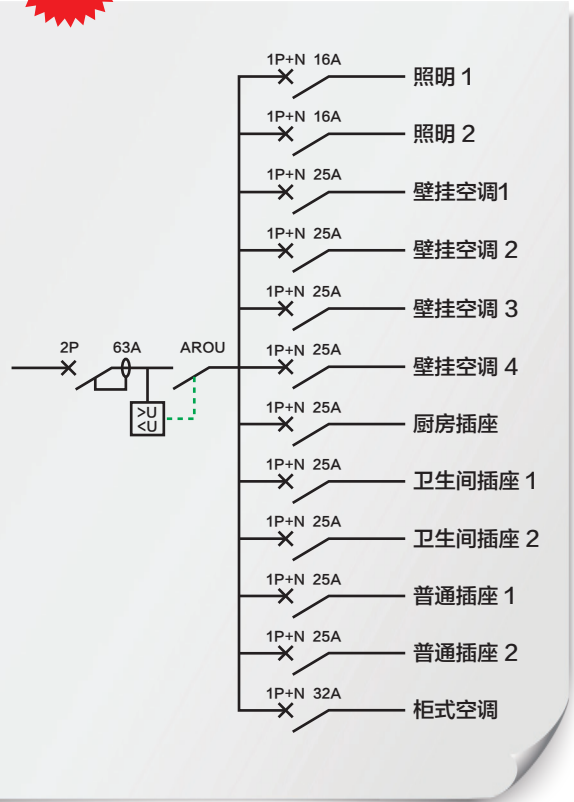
2P
63A
AROU
>U
<U

1P+N 16A
照明 1
1P+N 16A
照明 2
1P+N 25A
壁挂空调1
1P+N 25A
壁挂空调 2
1P+N 25A
壁挂空调 3
1P+N 25A
壁挂空调 4
1P+N 25A
厨房插座
1P+N 25A
卫生间插座 1
1P+N 25A
卫生间插座 2
1P+N 25A
普通插座 1
1P+N 25A
普通插座 2
1P+N 32A
柜式空调